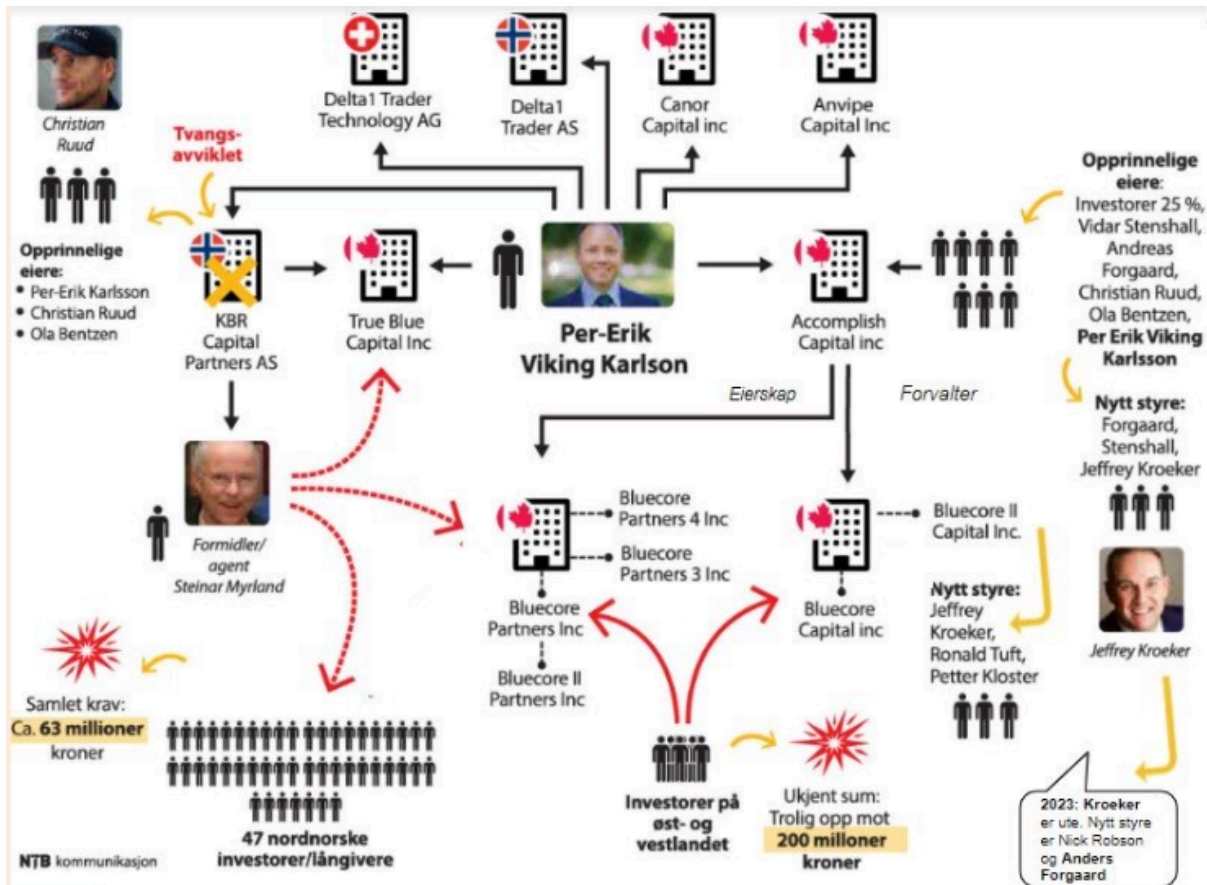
Christian Ruud

Tvangsavviklet

Opprinnelige eiere:
• Per-Erik Karlsson
• Christian Ruud
• Ola Bentzen

KBR Capital Partners AS

Delta1 Trader Technology AG

Delta1 Trader AS

Canor Capital inc

Anvipe Capital Inc

True Blue Capital Inc

Per-Erik Viking Karlson

Accomplish Capital inc

Opprinnelige eiere: Investorer 25 %, Vidar Stenshall, Andreas Forgaard, Christian Ruud, Ola Bentzen, Per Erik Viking Karlsson

Nytt styre: Forgaard, Stenshall, Jeffrey Kroeker

Eierskap

Forvalter

Formidler/agent Steinar Myrland

Bluecore Partners 4 Inc

Bluecore Partners 3 Inc

Bluecore Partners Inc

Bluecore II Partners Inc

Bluecore II Capital Inc.

Bluecore Capital inc

Nytt styre: Jeffrey Kroeker, Ronald Tuft, Petter Kloster

Jeffrey Kroeker

Samlet krav: Ca. 63 millioner kroner

47 nordnorske investorer/långivere

Investorer på øst- og vestlandet

Ukjent sum: Trolig opp mot 200 millioner kroner

2023: Kroeker er ute. Nytt styre er Nick Robson og Anders Forgaard

NTB kommunikasjon